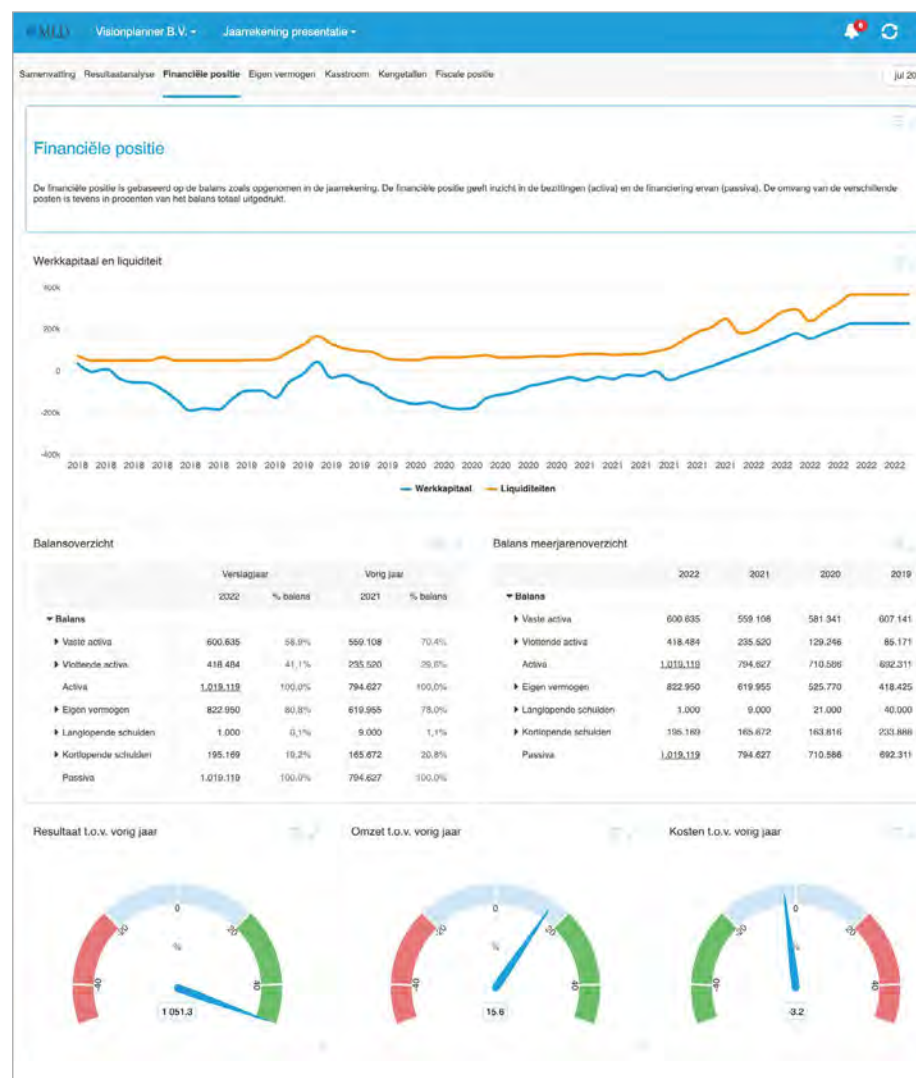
MLD Visionplanner B.V. ▾ Jaarrekening presentatie ▾

Samenvatting Resultaatanalyse Financiële positie Eigen vermogen Kasstroom Kengetallen Fiscale positie jul 20

Financiële positie

De financiële positie is gebaseerd op de balans zoals opgenomen in de jaarrekening. De financiële positie geeft inzicht in de bezittingen (activa) en de financiering ervan (passiva). De omvang van de verschillende posten is tevens in procenten van het balans totaal uitgedrukt.

Werkkapitaal en liquiditeit

400k
200k
0
-200k
-400k

2018 2018 2018 2018 2018 2018 2018 2019 2019 2019 2019 2019 2019 2019 2020 2020 2020 2020 2020 2020 2021 2021 2021 2021 2021 2021 2021 2022 2022 2022 2022 2022 2022

Werkkapitaal Liquiditeiten

Balansoverzicht

| | Verslagjaar | | Vorig jaar | |
|---|---|---|---|---|
| | 2022 | % balans | 2021 | % balans |
| ▾ Balans | | | | |
| ▸ Vaste activa | 600.635 | 58,9% | 559.108 | 70,4% |
| ▸ Vlottende activa | 418.484 | 41,1% | 235.520 | 29,6% |
| Activa | 1.019.119 | 100,0% | 794.627 | 100,0% |
| ▸ Eigen vermogen | 822.950 | 80,8% | 619.955 | 78,0% |
| ▸ Langlopende schulden | 1.000 | 0,1% | 9.000 | 1,1% |
| ▸ Kortlopende schulden | 195.169 | 19,2% | 165.672 | 20,8% |
| Passiva | 1.019.119 | 100,0% | 794.627 | 100,0% |

Balans meerjarenoverzicht

| | 2022 | 2021 | 2020 | 2019 |
|---|---|---|---|---|
| ▾ Balans | | | | |
| ▸ Vaste activa | 600.635 | 559.108 | 581.341 | 607.141 |
| ▸ Vlottende activa | 418.484 | 235.520 | 129.246 | 85.171 |
| Activa | 1.019.119 | 794.627 | 710.586 | 692.311 |
| ▸ Eigen vermogen | 822.950 | 619.955 | 525.770 | 418.425 |
| ▸ Langlopende schulden | 1.000 | 9.000 | 21.000 | 40.000 |
| ▸ Kortlopende schulden | 195.169 | 165.672 | 163.816 | 233.886 |
| Passiva | 1.019.119 | 794.627 | 710.586 | 692.311 |

Resultaat t.o.v. vorig jaar
-40 -20 0 20 40
%
1 051.3

Omzet t.o.v. vorig jaar
-40 -20 0 20 40
%
15.6

Kosten t.o.v. vorig jaar
40 20 0 -20 -40
%
-3.2